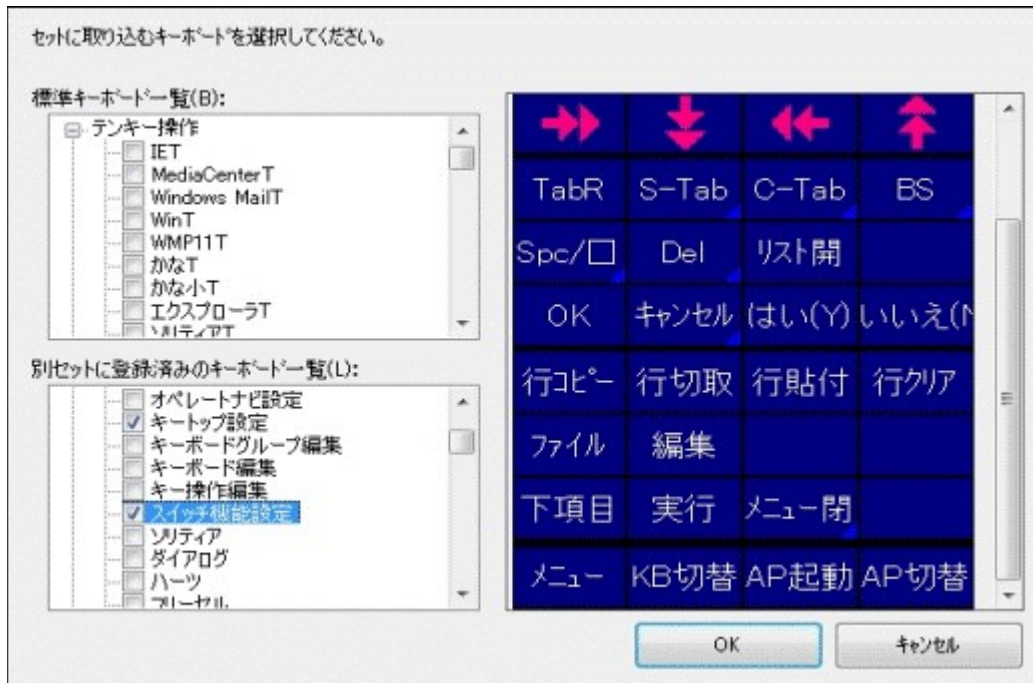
ｾｯﾄに取り込むｷｰﾎﾞｰﾄﾞを選択してください。

標準ｷｰﾎﾞｰﾄﾞ一覧(B):

テンキー操作
IET
MediaCenterT
Windows MailT
WinT
WMP11T
かなT
かな小T
エクスプローラT
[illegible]

別ｾｯﾄに登録済みのｷｰﾎﾞｰﾄﾞ一覧(L):

オペレートナビ設定
キートップ設定
キーボードグループ編集
キーボード編集
キー操作編集
スイッチ機能設定
ソリティア
ダイアログ
ハーツ
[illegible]

| →▶ | ↓ | ◀← | ↑ |
|---|---|---|---|
| TabR | S-Tab | C-Tab | BS |
| Spc/□ | Del | ﾘｽﾄ開 | |
| OK | ｷｬﾝｾﾙ | はい(Y) | いいえ(N |
| 行ｺﾋﾟｰ | 行切取 | 行貼付 | 行ｸﾘｱ |
| ﾌｧｲﾙ | 編集 | | |
| 下項目 | 実行 | ﾒﾆｭｰ閉 | |
| ﾒﾆｭｰ | KB切替 | AP起動 | AP切替 |

OK
ｷｬﾝｾﾙ